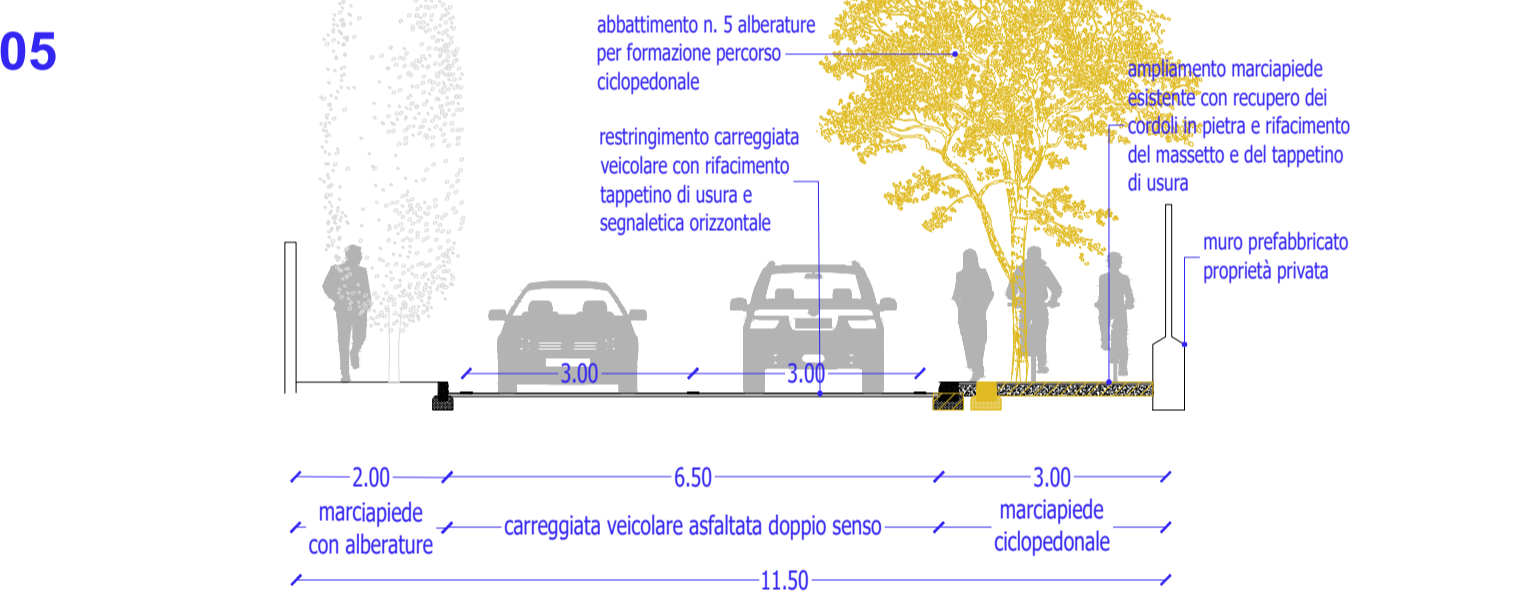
05

abbattimento n. 5 alberature per formazione percorso ciclopedonale

restringimento carreggiata veicolare con rifacimento tappetino di usura e segnaletica orizzontale

ampliamento marciapiede esistente con recupero dei cordoli in pietra e rifacimento del massetto e del tappetino di usura

muro prefabbricato proprietà privata

3.00

3.00

2.00

6.50

3.00

marciapiede con alberature

carreggiata veicolare asfaltata doppio senso

marciapiede ciclopedonale

11.50